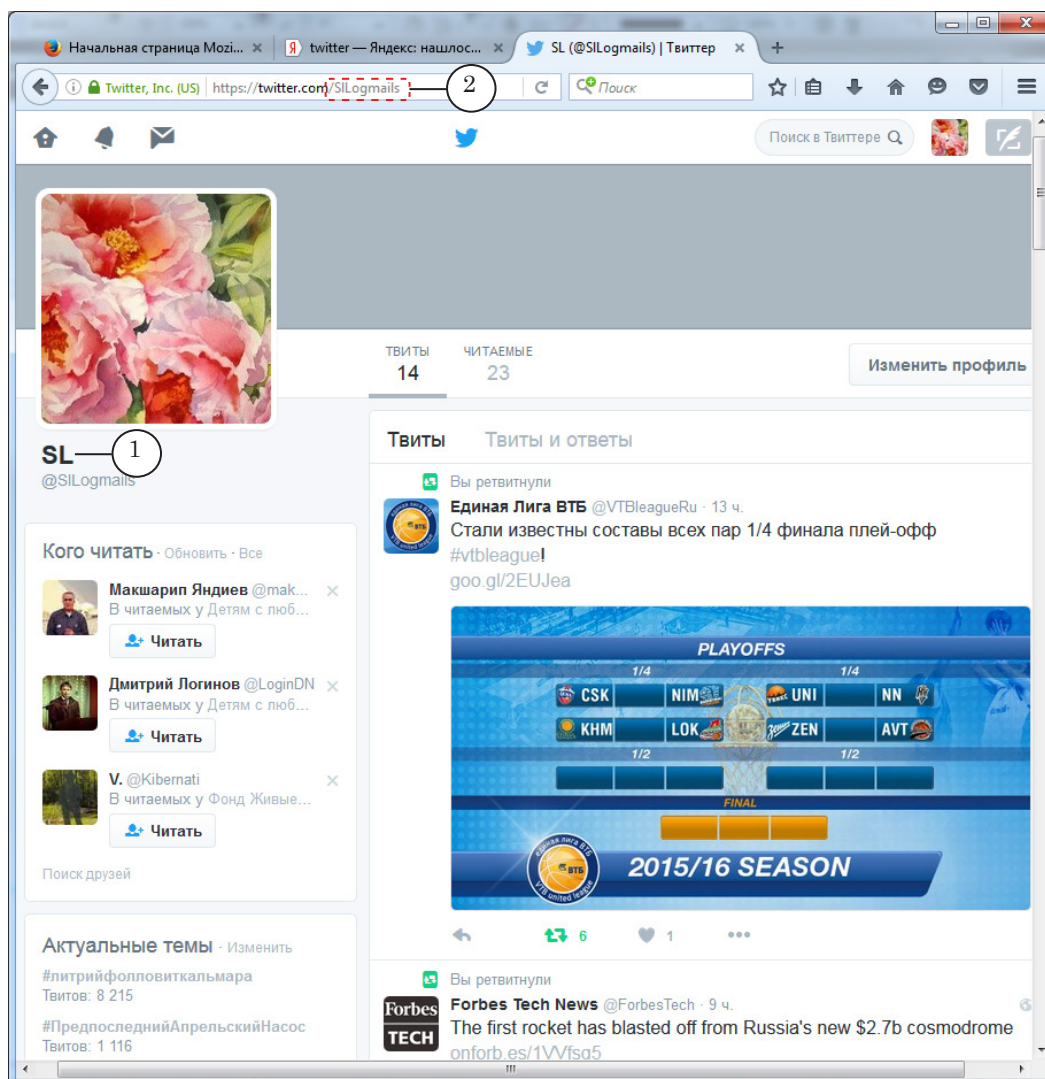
Начальная страница Mozi... × twitter — Яндекс: нашлос... × SL (@SILogmails) | Твиттер × +

Twitter, Inc. (US) https://twitter.com/SILogmails 2 Поиск

Поиск в Твиттере

ТВИТЫ 14 ЧИТАЕМЫЕ 23 Изменить профиль

SL 1
@SILogmails

Твиты Твиты и ответы

Вы ретвитнули
Единая Лига ВТБ @VTBleagueRu · 13 ч.
Стали известны составы всех пар 1/4 финала плей-офф #vtbleague!
goo.gl/2EUJea

PLAYOFFS
1/4 1/4
CSK NIM UNI NN
KHM LOK ZEN AVT
1/2 1/2
FINAL
2015/16 SEASON

6 1

Кого читать · Обновить · Все
Макшарип Яндиев @mak... ×
В читаемых у Детям с люб...
Читать
Дмитрий Логинов @LoginDN ×
В читаемых у Детям с люб...
Читать
V. @Kibernati ×
В читаемых у Фонд Живые...
Читать
Поиск друзей

Актуальные темы · Изменить
#литрийфолловиткальмара
Твитов: 8 215
#ПредпоследнийАпрельскийНасос
Твитов: 1 116

Вы ретвитнули
Forbes Tech News @ForbesTech · 9 ч.
The first rocket has blasted off from Russia's new $2.7b cosmodrome
onforb.es/1VVfsg5